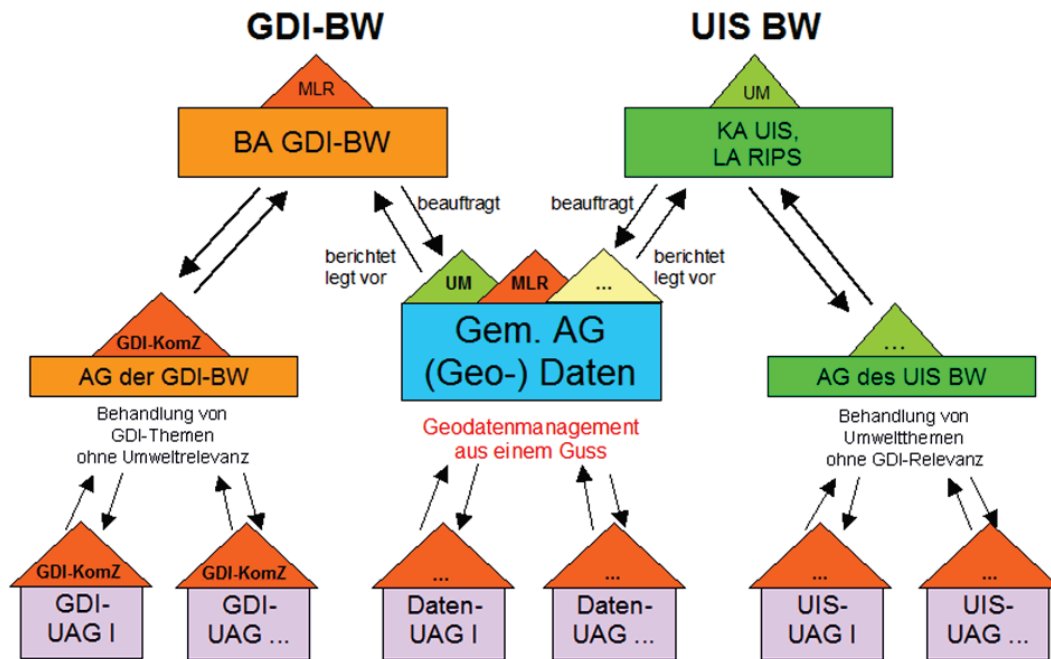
GDI-BW

UIS BW

MLR

BA GDI-BW

UM

KA UIS, LA RIPS

beauftragt

beauftragt

berichtet legt vor

berichtet legt vor

UM

MLR

...

Gem. AG (Geo-) Daten

GDI-KomZ

AG der GDI-BW

...

AG des UIS BW

Behandlung von GDI-Themen ohne Umweltrelevanz

Geodatenmanagement aus einem Guss

Behandlung von Umweltthemen ohne GDI-Relevanz

GDI-KomZ

GDI-UAG I

GDI-KomZ

GDI-UAG ...

...

Daten-UAG I

...

Daten-UAG ...

...

UIS-UAG I

...

UIS-UAG ...